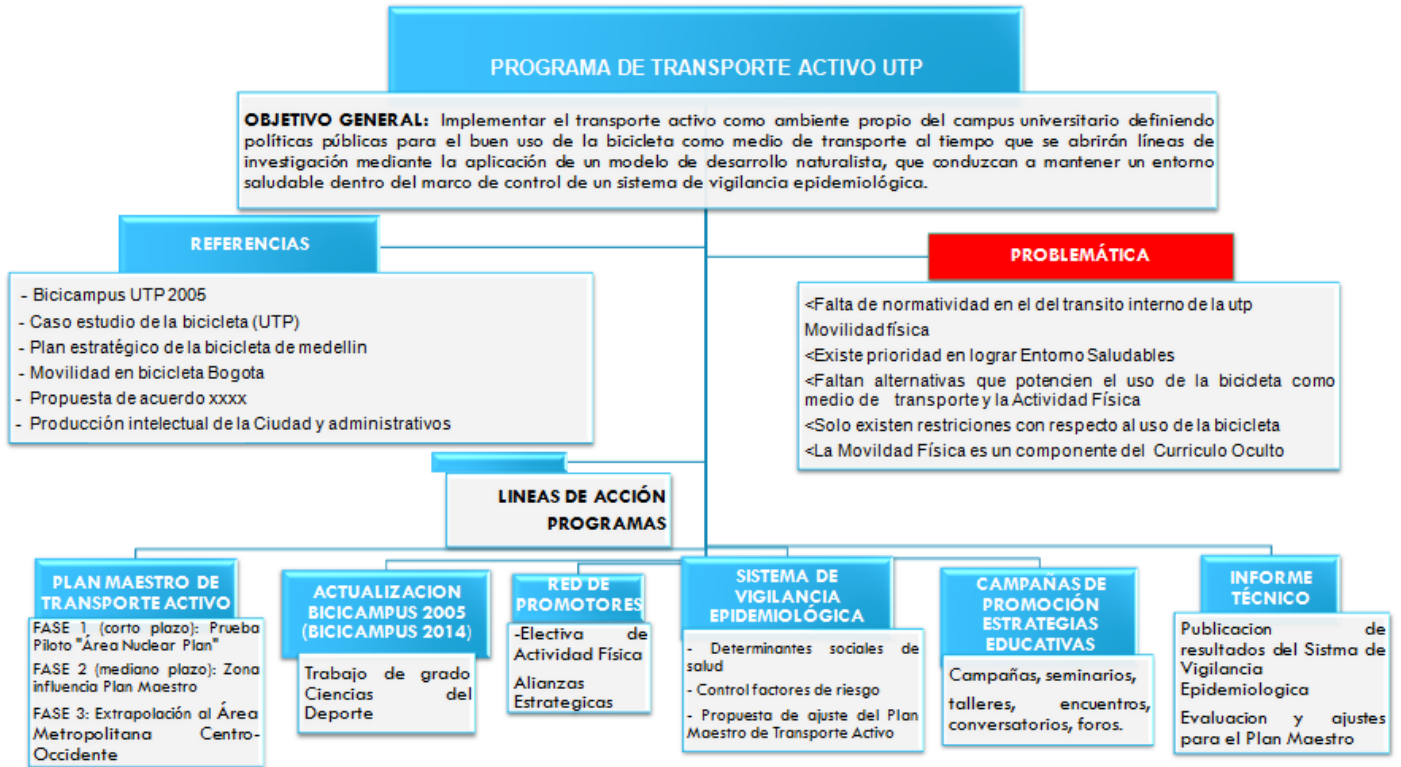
PROGRAMA DE TRANSPORTE ACTIVO UTP

OBJETIVO GENERAL: Implementar el transporte activo como ambiente propio del campus universitario definiendo políticas públicas para el buen uso de la bicicleta como medio de transporte al tiempo que se abrirán líneas de investigación mediante la aplicación de un modelo de desarrollo naturalista, que conduzcan a mantener un entorno saludable dentro del marco de control de un sistema de vigilancia epidemiológica.

REFERENCIAS

- Bicicampus UTP 2005
- Caso estudio de la bicicleta (UTP)
- Plan estratégico de la bicicleta de medellin
- Movilidad en bicicleta Bogota
- Propuesta de acuerdo xxxx
- Producción intelectual de la Ciudad y administrativos

PROBLEMÁTICA

<Falta de normatividad en el del transito interno de la utp Movilidad física
<Existe prioridad en lograr Entorno Saludables
<Faltan alternativas que potencien el uso de la bicicleta como medio de transporte y la Actividad Física
<Solo existen restriciones con respecto al uso de la bicicleta
<La Movilidad Física es un componente del Curriculo Oculto

LINEAS DE ACCIÓN PROGRAMAS

PLAN MAESTRO DE TRANSPORTE ACTIVO

FASE 1 (corto plazo): Prueba Piloto "Área Nuclear Plan"
FASE 2 (mediano plazo): Zona influencia Plan Maestro
FASE 3: Extrapolación al Área Metropolitana Centro-Occidente

ACTUALIZACION BICICAMPUS 2005 (BICICAMPUS 2014)

Trabajo de grado Ciencias del Deporte

RED DE PROMOTORES

-Electiva de Actividad Física
Alianzas Estrategicas

SISTEMA DE VIGILANCIA EPIDEMIOLÓGICA

- Determinantes sociales de salud
- Control factores de riesgo
- Propuesta de ajuste del Plan Maestro de Transporte Activo

CAMPAÑAS DE PROMOCIÓN ESTRATEGIAS EDUCATIVAS

Campañas, seminarios, talleres, encuentros, conversatorios, foros.

INFORME TÉCNICO

Publicacion de resultados del Sistma de Vigilancia Epidemiologica
Evaluacion y ajustes para el Plan Maestro